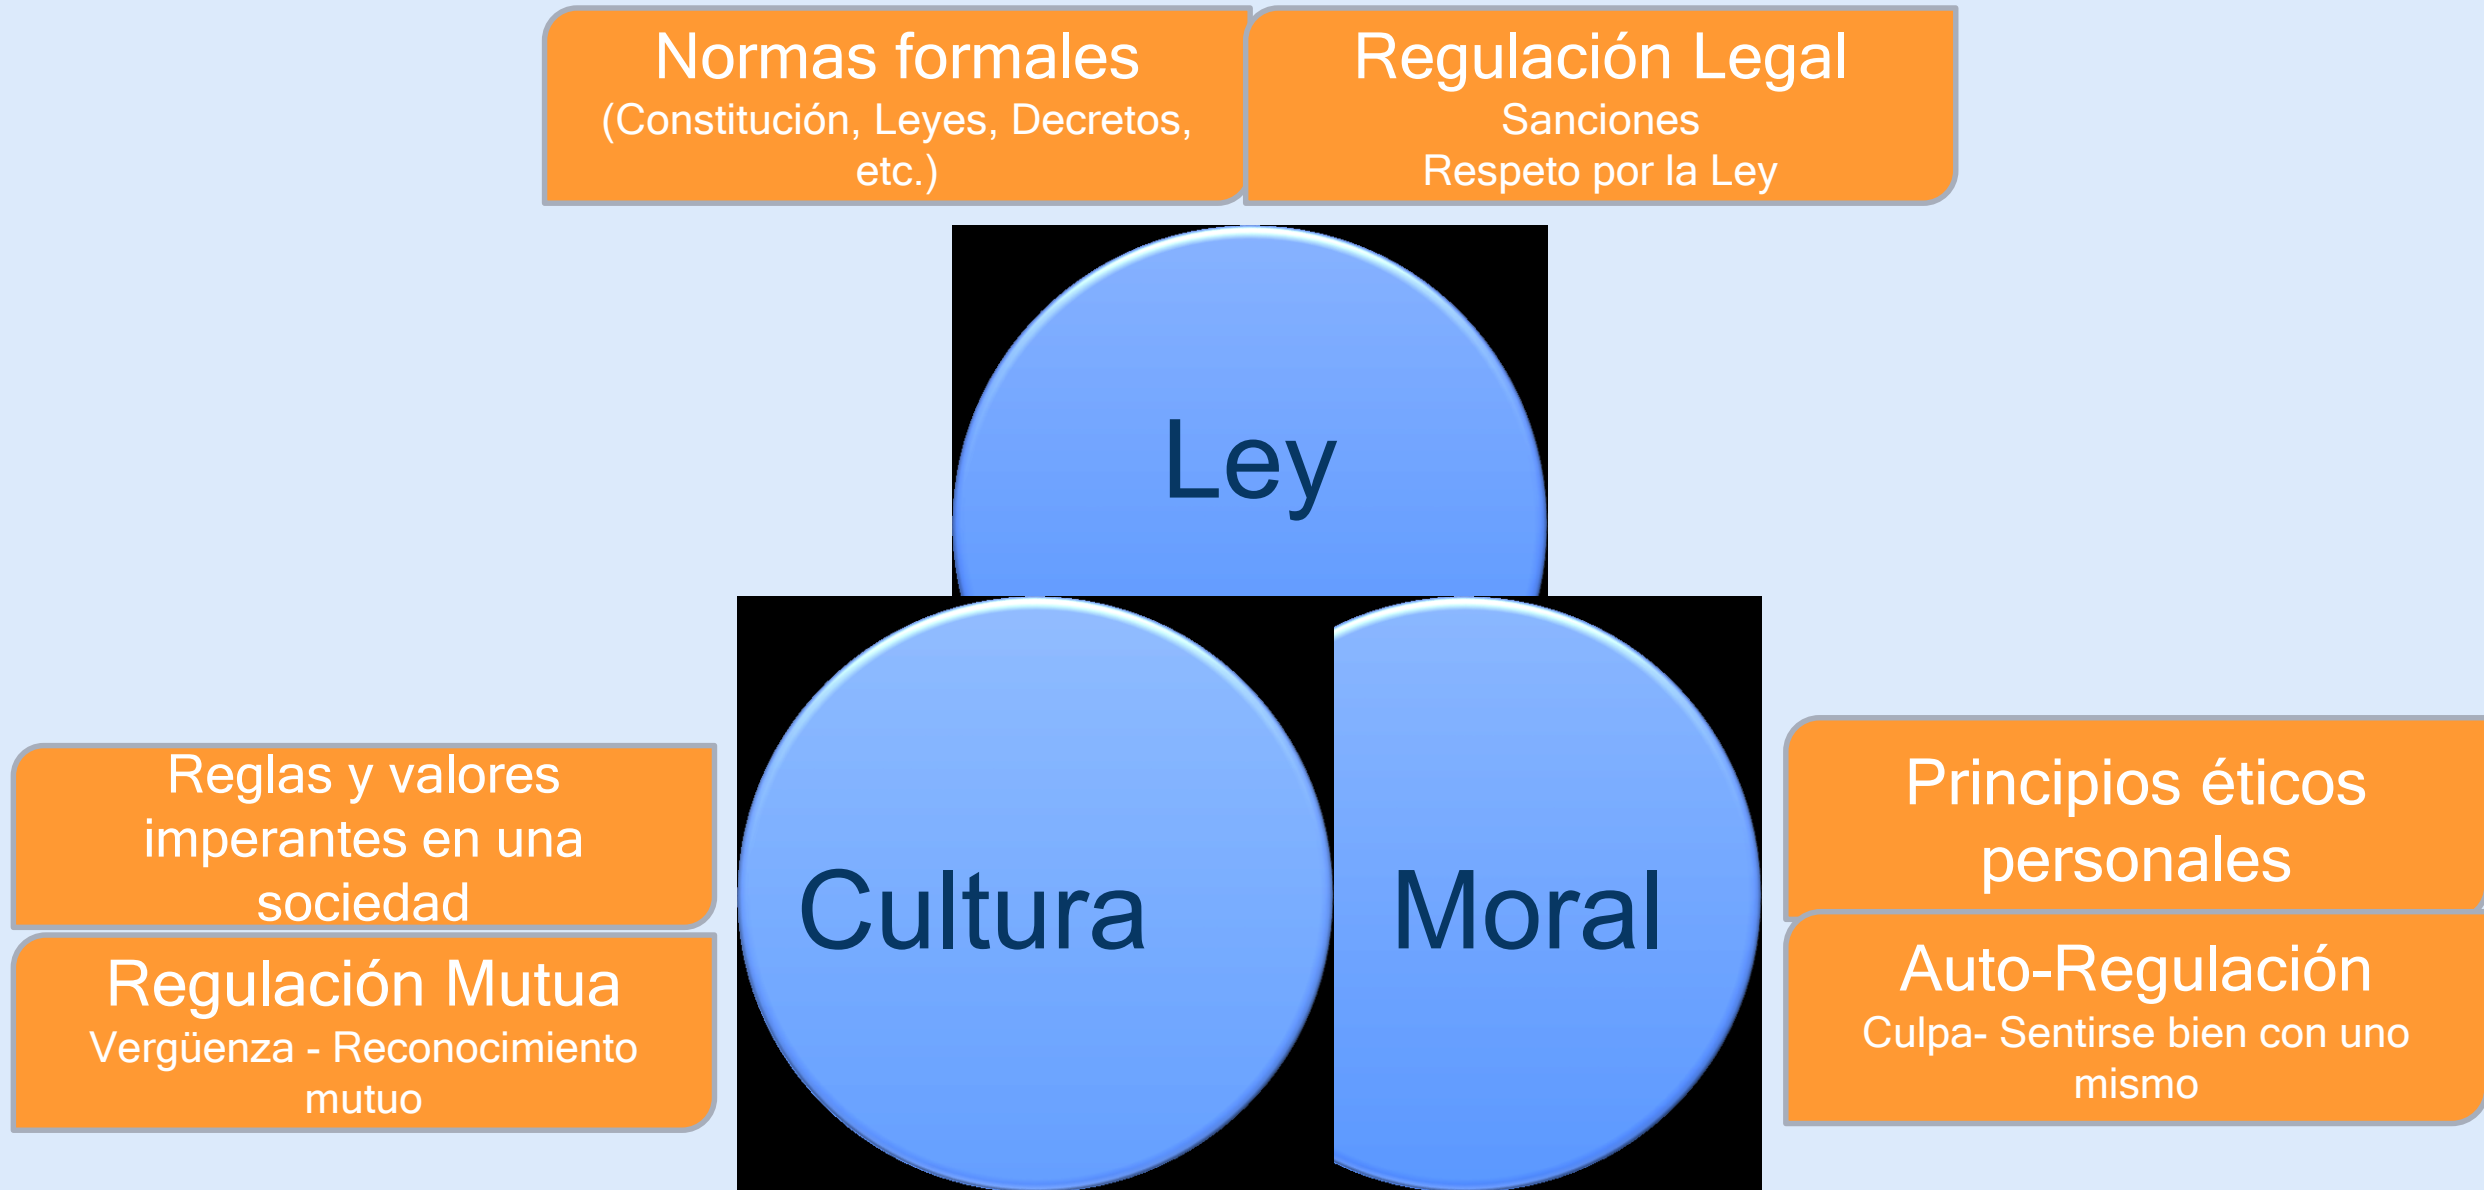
Normas formales
(Constitución, Leyes, Decretos, etc.)

Regulación Legal
Sanciones
Respeto por la Ley

Ley

Reglas y valores imperantes en una sociedad

Regulación Mutua
Vergüenza - Reconocimiento mutuo

Cultura

Moral

Principios éticos personales

Auto-Regulación
Culpa- Sentirse bien con uno mismo